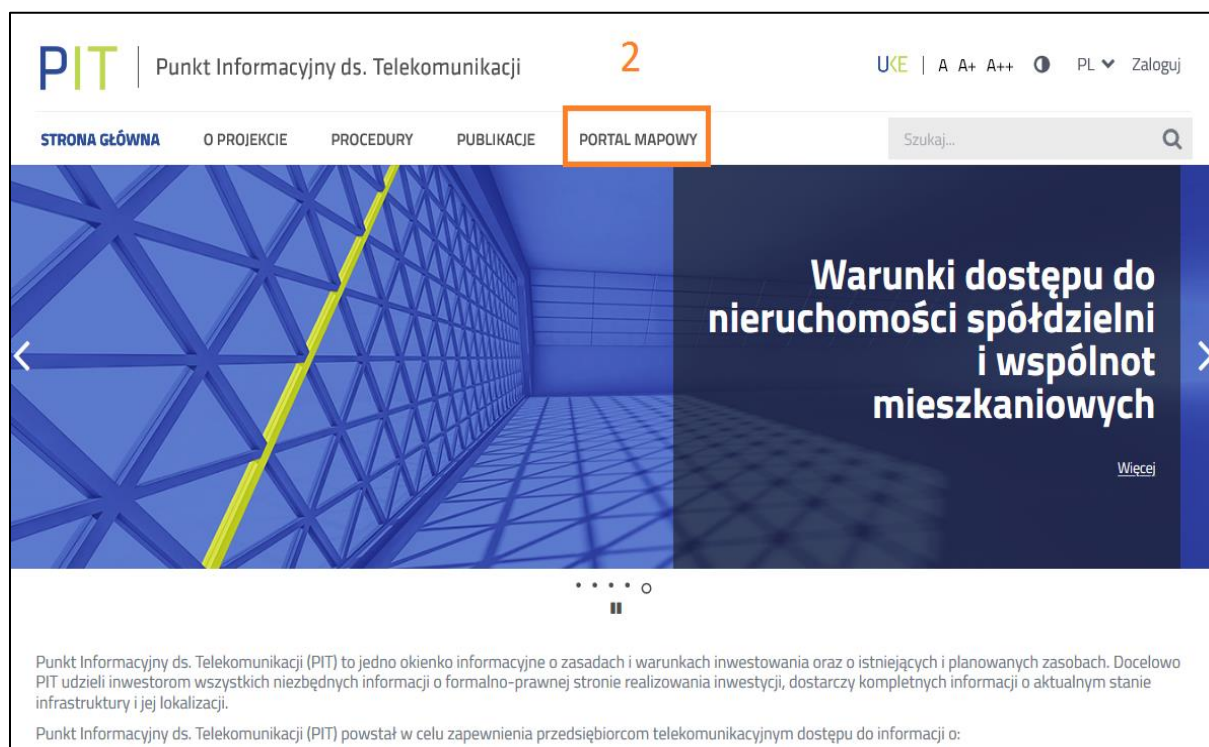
PIT | Punkt Informacyjny ds. Telekomunikacji

2

UKE | A A+ A++ PL Zaloguj

STRONA GŁÓWNA O PROJEKCIE PROCEDURY PUBLIKACJE PORTAL MAPOWY

Szukaj...

Warunki dostępu do nieruchomości spółdzielni i wspólnot mieszkaniowych

Więcej

Punkt Informacyjny ds. Telekomunikacji (PIT) to jedno okienko informacyjne o zasadach i warunkach inwestowania oraz o istniejących i planowanych zasobach. Docelowo PIT udzieli inwestorom wszystkich niezbędnych informacji o formalno-prawnej stronie realizowania inwestycji, dostarczy kompletnych informacji o aktualnym stanie infrastruktury i jej lokalizacji.

Punkt Informacyjny ds. Telekomunikacji (PIT) powstał w celu zapewnienia przedsiębiorcom telekomunikacyjnym dostępu do informacji o: